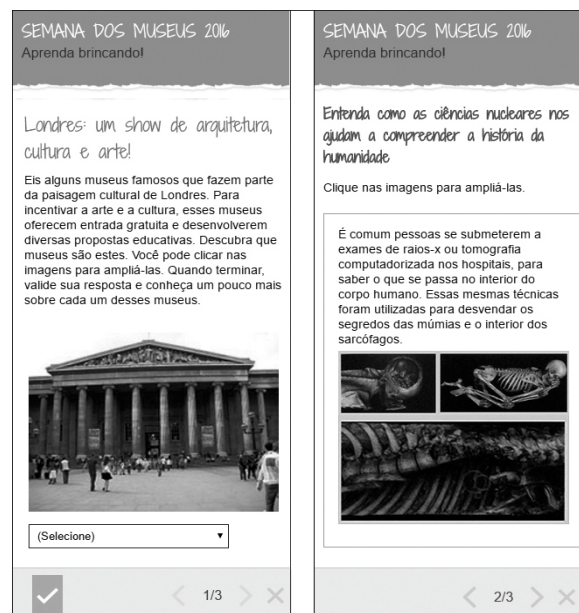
SEMANA DOS MUSEUS 2016
Aprenda brincando!

Londres: um show de arquitetura, cultura e arte!

Eis alguns museus famosos que fazem parte da paisagem cultural de Londres. Para incentivar a arte e a cultura, esses museus oferecem entrada gratuita e desenvolverem diversas propostas educativas. Descubra que museus são estes. Você pode clicar nas imagens para ampliá-las. Quando terminar, valide sua resposta e conheça um pouco mais sobre cada um desses museus.

(Selecione)

1/3

SEMANA DOS MUSEUS 2016
Aprenda brincando!

Entenda como as ciências nucleares nos ajudam a compreender a história da humanidade

Clique nas imagens para ampliá-las.

É comum pessoas se submeterem a exames de raios-x ou tomografia computadorizada nos hospitais, para saber o que se passa no interior do corpo humano. Essas mesmas técnicas foram utilizadas para desvendar os segredos das múmias e o interior dos sarcófagos.

2/3